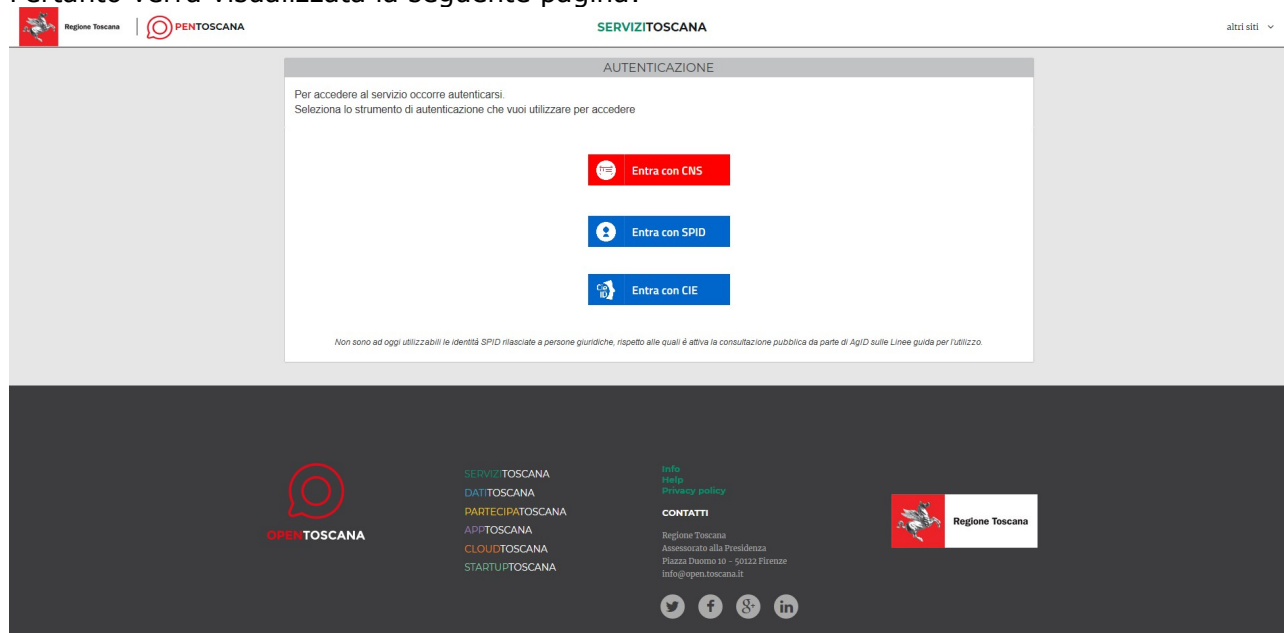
Pertanto verrà visualizzata la seguente pagina:

Regione Toscana | OPENTOSCANA

SERVIZITOSCANA

altri siti

AUTENTICAZIONE

Per accedere al servizio occorre autenticarsi.
Seleziona lo strumento di autenticazione che vuoi utilizzare per accedere

Entra con CNS

Entra con SPID

Entra con CIE

Non sono ad oggi utilizzabili le identità SPID rilasciate a persone giuridiche, rispetto alle quali è attiva la consultazione pubblica da parte di AgID sulle Linee guida per l'utilizzo.

OPENTOSCANA

SERVIZITOSCANA
DATITOSCANA
PARTECIPATOSCANA
APPTOSCANA
CLOUDTOSCANA
STARTUPTOSCANA

Info
Help
Privacy policy

CONTATTI

Regione Toscana
Assessorato alla Presidenza
Piazza Duomo 10 - 50122 Firenze
info@open.toscana.it

Regione Toscana